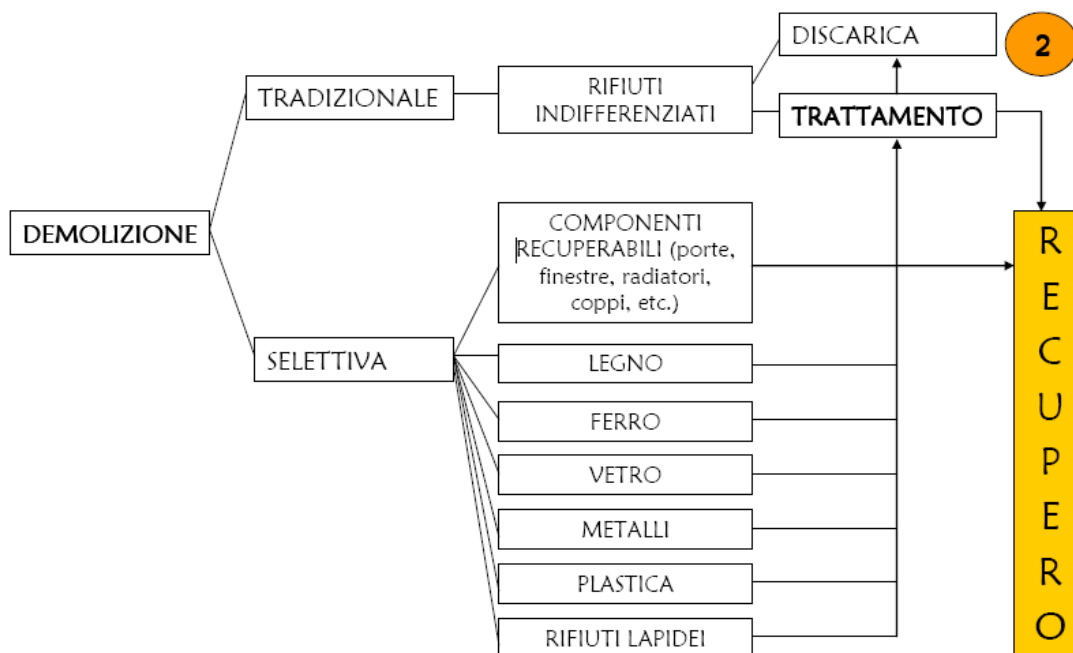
DISCARICA

2

TRADIZIONALE

RIFIUTI INDIFFERENZIATI

TRATTAMENTO

DEMOLIZIONE

COMPONENTI RECUPERABILI (porte, finestre, radiatori, coppi, etc.)

SELETTIVA

LEGNO

FERRO

VETRO

METALLI

PLASTICA

RIFIUTI LAPIDEI

RECUPERO